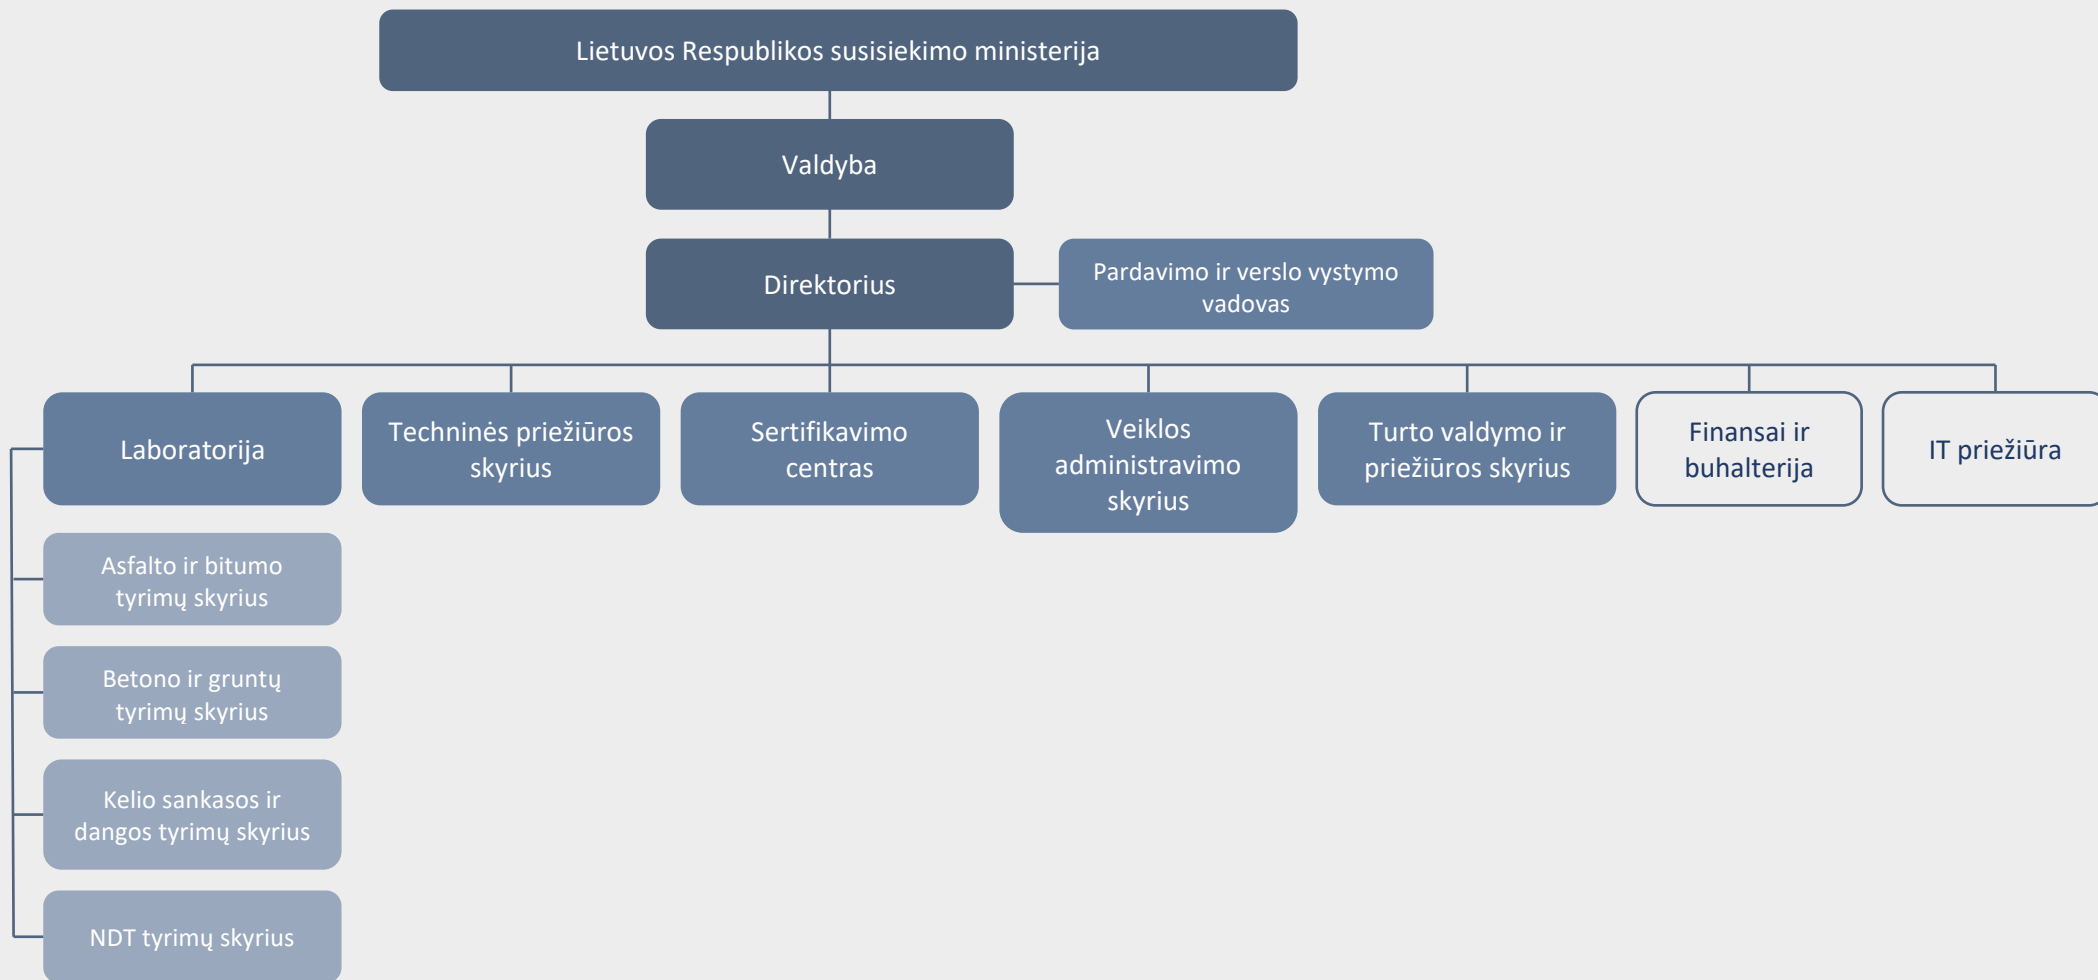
Lietuvos Respublikos susisiekimo ministerija

Valdyba

Direktorius

Pardavimo ir verslo vystymo vadovas

Laboratorija

Techninės priežiūros skyrius

Sertifikavimo centras

Veiklos administravimo skyrius

Turto valdymo ir priežiūros skyrius

Finansai ir buhalterija

IT priežiūra

Asfalto ir bitumo tyrimų skyrius

Betono ir gruntų tyrimų skyrius

Kelio sankasos ir dangos tyrimų skyrius

NDT tyrimų skyrius